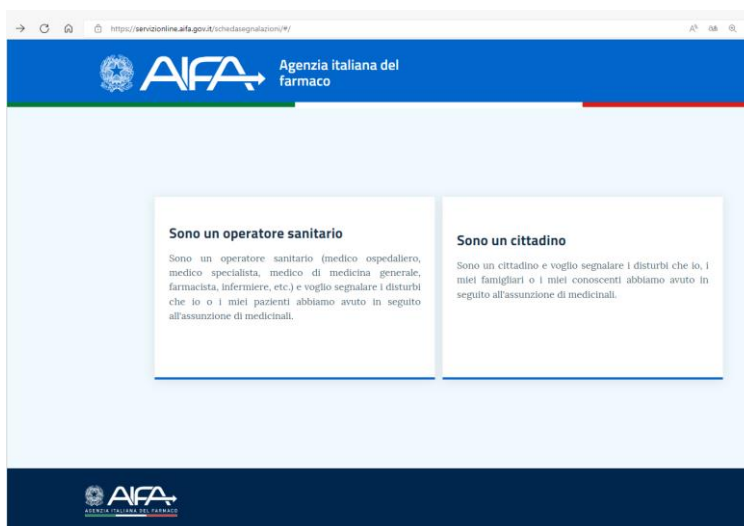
https://servizionline.aifa.gov.it/schedasegnalazioni/#/

AIFA Agenzia italiana del farmaco

Sono un operatore sanitario

Sono un operatore sanitario (medico ospedaliero, medico specialista, medico di medicina generale, farmacista, infermiere, etc.) e voglio segnalare i disturbi che io o i miei pazienti abbiamo avuto in seguito all'assunzione di medicinali.

Sono un cittadino

Sono un cittadino e voglio segnalare i disturbi che io, i miei famigliari o i miei conoscenti abbiamo avuto in seguito all'assunzione di medicinali.

AIFA
AGENZIA ITALIANA DEL FARMACO